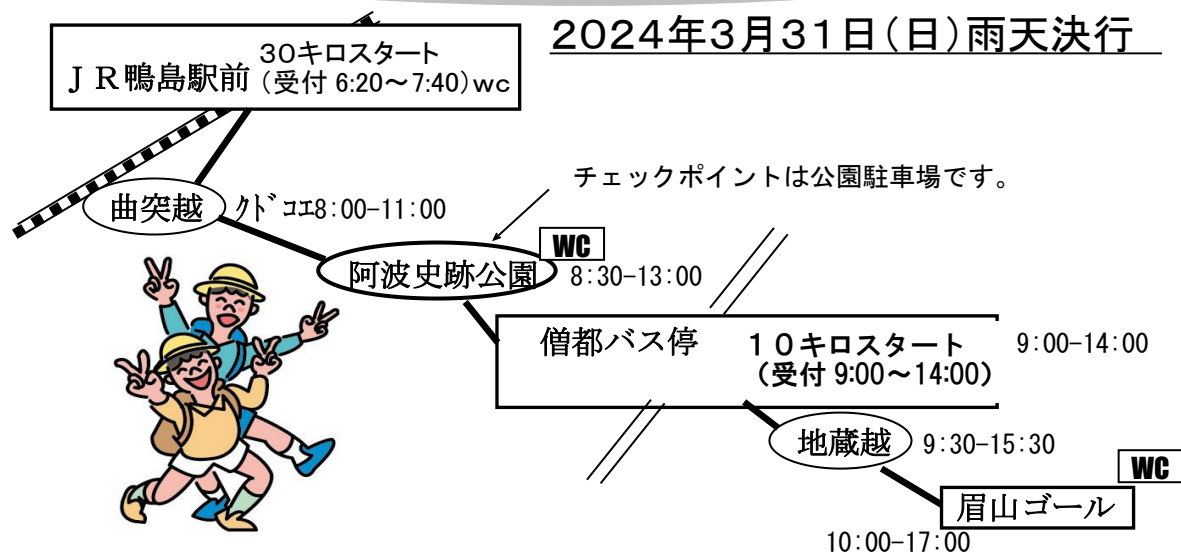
2024年3月31日(日)雨天決行

ＪＲ鴨島駅前 30キロスタート (受付 6:20～7:40)wc

曲突越 ｸﾄﾞｺｴ8:00-11:00

チェックポイントは公園駐車場です。

WC
阿波史跡公園 8:30-13:00

僧都バス停 １０キロスタート (受付 9:00～14:00) 9:00-14:00

地蔵越 9:30-15:30

WC
眉山ゴール
10:00-17:00